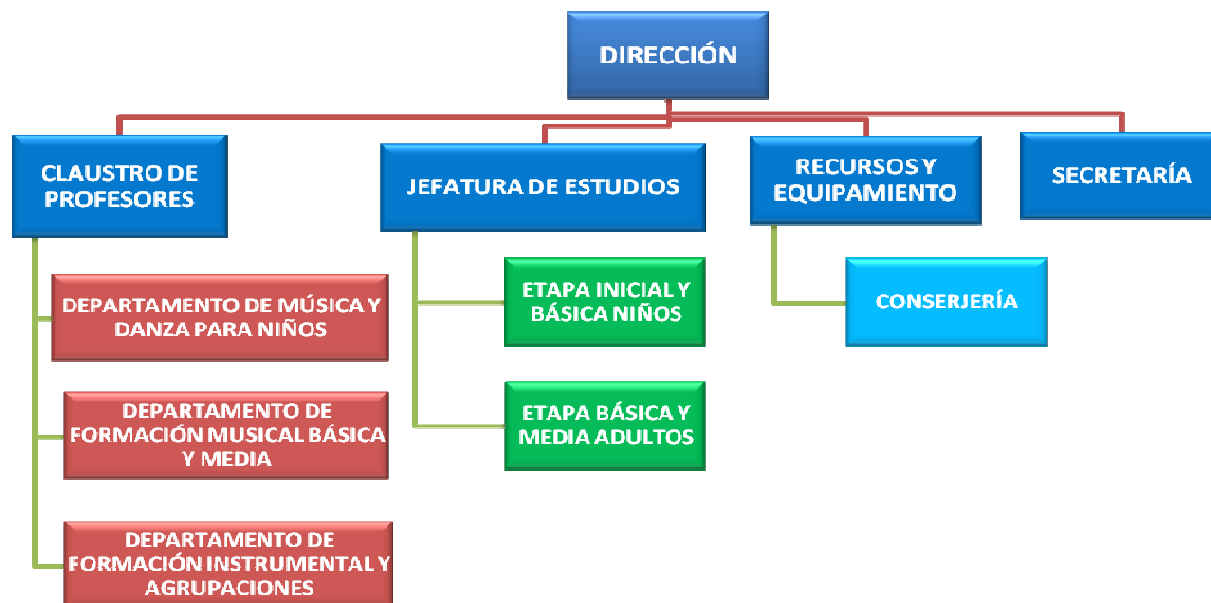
DIRECCIÓN

CLAUSTRO DE PROFESORES

DEPARTAMENTO DE MÚSICA Y DANZA PARA NIÑOS

DEPARTAMENTO DE FORMACIÓN MUSICAL BÁSICA Y MEDIA

DEPARTAMENTO DE FORMACIÓN INSTRUMENTAL Y AGRUPACIONES

JEFATURA DE ESTUDIOS

ETAPA INICIAL Y BÁSICA NIÑOS

ETAPA BÁSICA Y MEDIA ADULTOS

RECURSOS Y EQUIPAMIENTO

CONSERJERÍA

SECRETARÍA